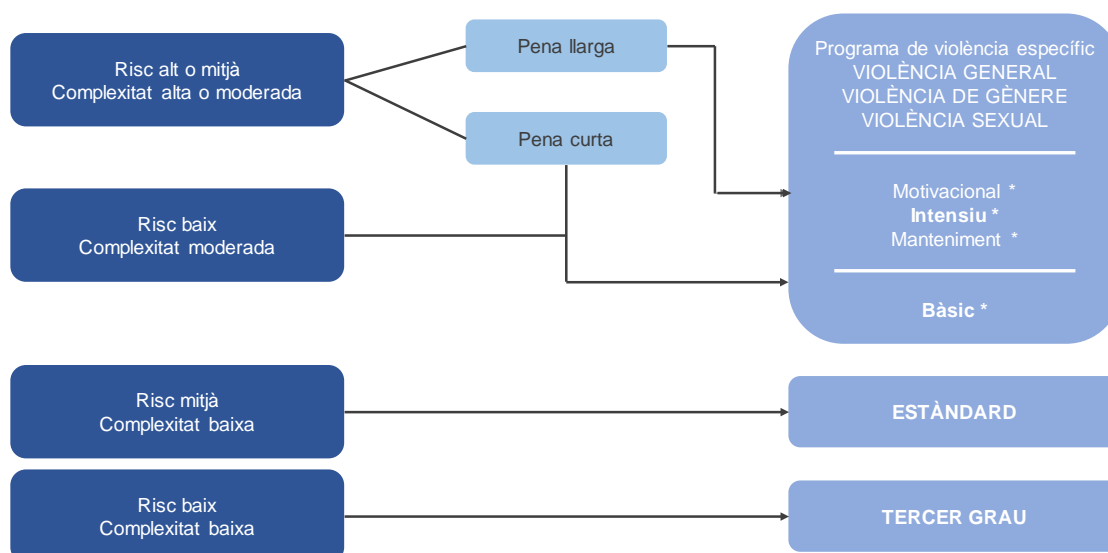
Risc alt o mitjà
Complexitat alta o moderada

Pena llarga

Pena curta

Risc baix
Complexitat moderada

Programa de violència específic
VIOLÈNCIA GENERAL
VIOLÈNCIA DE GÈNERE
VIOLÈNCIA SEXUAL

Motivacional *
Intensiu *
Manteniment *

Bàsic *

Risc mitjà
Complexitat baixa

ESTÀNDARD

Risc baix
Complexitat baixa

TERCER GRAU